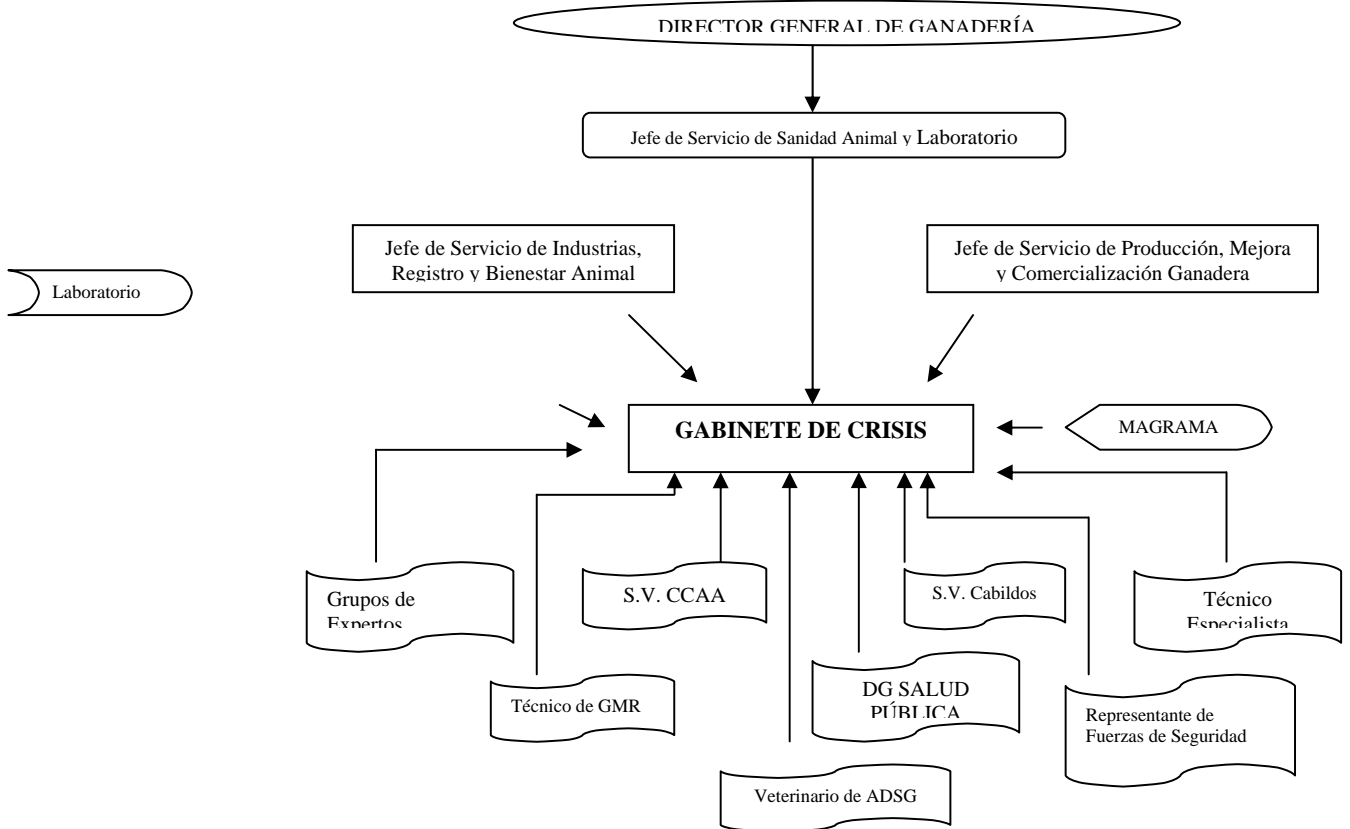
DIRECTOR GENERAL DE GANADERÍA

Jefe de Servicio de Sanidad Animal y Laboratorio

Jefe de Servicio de Industrias, Registro y Bienestar Animal

Jefe de Servicio de Producción, Mejora y Comercialización Ganadera

Laboratorio

GABINETE DE CRISIS

MAGRAMA

Grupos de Expertos

S.V. CCAA

S.V. Cabildos

Técnico Especialista

Técnico de GMR

DG SALUD PÚBLICA

Representante de Fuerzas de Seguridad

Veterinario de ADSG